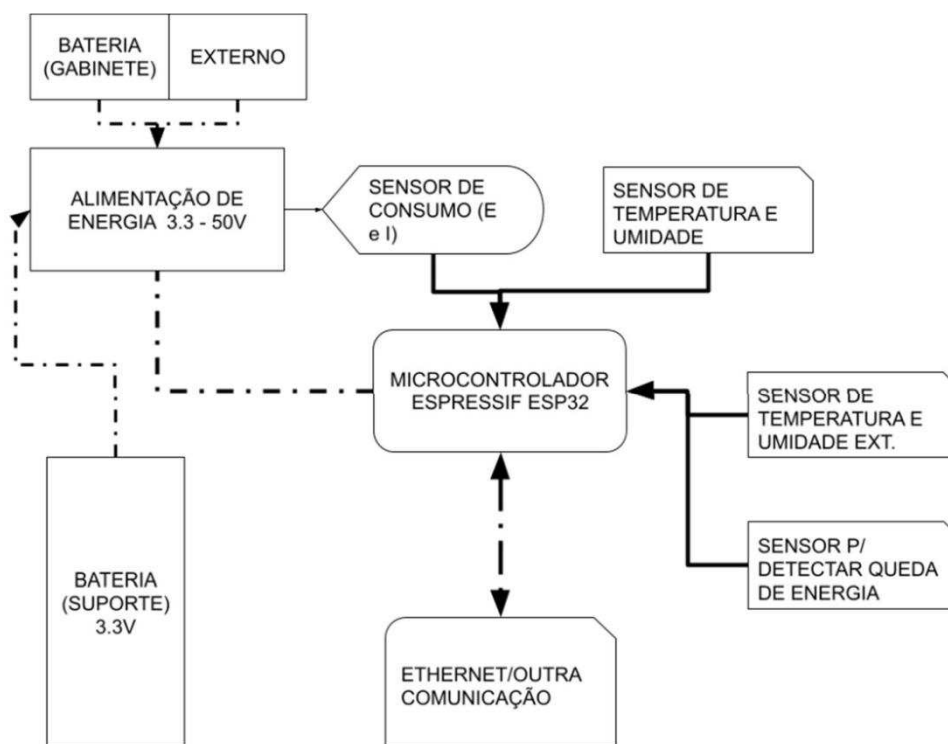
BATERIA (GABINETE)

EXTERNO

ALIMENTAÇÃO DE ENERGIA 3.3 - 50V

SENSOR DE CONSUMO (E e I)

SENSOR DE TEMPERATURA E UMIDADE

MICROCONTROLADOR ESPRESSIF ESP32

SENSOR DE TEMPERATURA E UMIDADE EXT.

SENSOR P/ DETECTAR QUEDA DE ENERGIA

BATERIA (SUPORTE) 3.3V

ETHERNET/OUTRA COMUNICAÇÃO